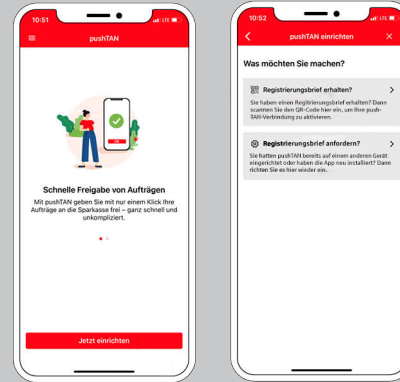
10:51 LTE

pushTAN

Schnelle Freigabe von Aufträgen

Mit pushTAN geben Sie mit nur einem Klick Ihre Aufträge an die Sparkasse frei – ganz schnell und unkompliziert.

Jetzt einrichten

10:52 LTE

pushTAN einrichten

Was möchten Sie machen?

Registrierungsbrief erhalten?

Sie haben einen Registrierungsbrief erhalten? Dann scannen Sie den QR-Code hier ein, um Ihre pushTAN-Verbindung zu aktivieren.

Registrierungsbrief anfordern?

Sie hatten pushTAN bereits auf einem anderen Gerät eingerichtet oder haben die App neu installiert? Dann richten Sie es hier wieder ein.